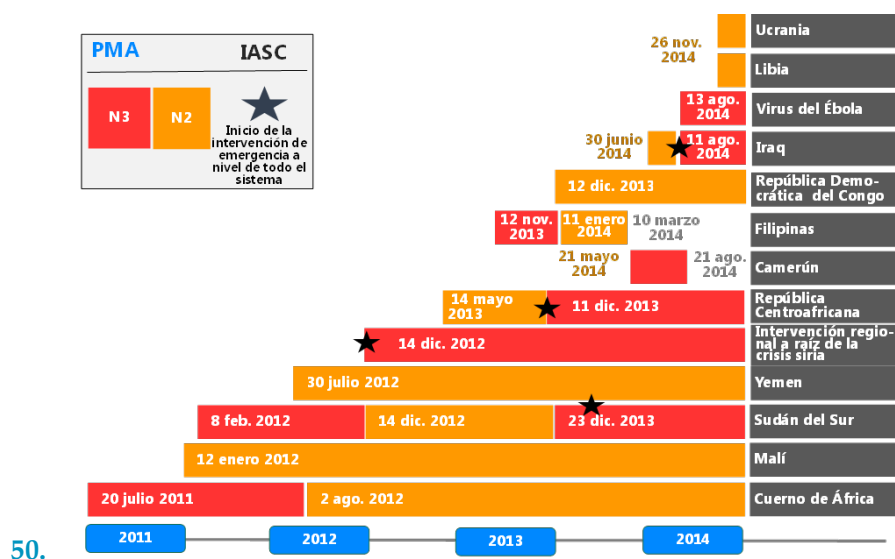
PMA IASC

N3 N2

Inicio de la intervención de emergencia a nivel de todo el sistema

26 nov. 2014 | Ucrania
Libia
13 ago. 2014 | Virus del Ébola
30 junio 2014 | 11 ago. 2014 | Iraq
12 dic. 2013 | República Democrática del Congo
12 nov. 2013 | 11 enero 2014 | 10 marzo 2014 | Filipinas
21 mayo 2014 | 21 ago. 2014 | Camerún
14 mayo 2013 | 11 dic. 2013 | República Centroafricana
14 dic. 2012 | Intervención regional a raíz de la crisis siria
30 julio 2012 | Yemen
8 feb. 2012 | 14 dic. 2012 | 23 dic. 2013 | Sudán del Sur
12 enero 2012 | Malí
20 julio 2011 | 2 ago. 2012 | Cuerno de África

50.

2011 2012 2013 2014